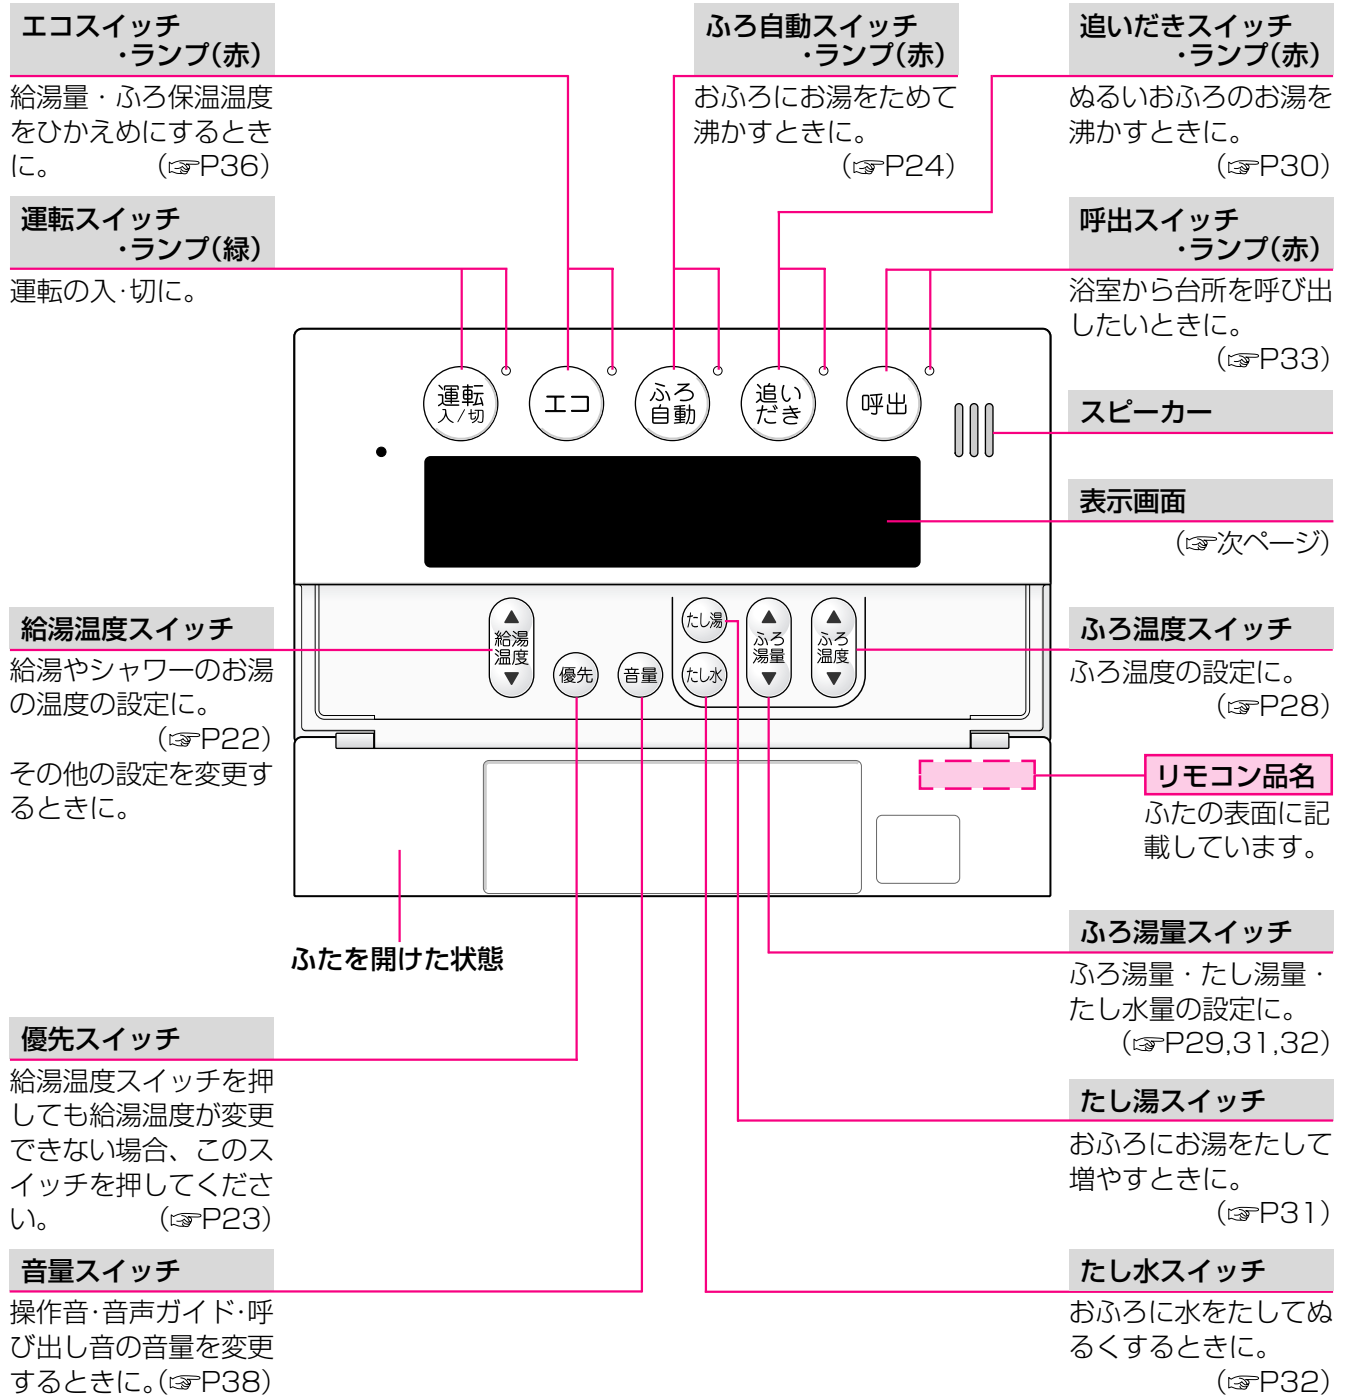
エコスイッチ
・ランプ(赤)

給湯量・ふろ保温温度をひかえめにするときに。 (☞P36)

運転スイッチ
・ランプ(緑)

運転の入・切に。

ふろ自動スイッチ
・ランプ(赤)

おふろにお湯をためて沸かすときに。
(☞P24)

追いだきスイッチ
・ランプ(赤)

ぬるいおふろのお湯を沸かすときに。
(☞P30)

呼出スイッチ
・ランプ(赤)

浴室から台所を呼び出したいときに。
(☞P33)

運転 入/切

エコ

ふろ 自動

追い だき

呼出

スピーカー

表示画面
(☞次ページ)

給湯温度スイッチ

給湯やシャワーのお湯の温度の設定に。
(☞P22)
その他の設定を変更するときに。

給湯 温度

優先

音量

たし湯

たし水

ふろ 湯量

ふろ 温度

ふろ温度スイッチ

ふろ温度の設定に。
(☞P28)

リモコン品名

ふたの表面に記載しています。

ふたを開けた状態

ふろ湯量スイッチ

ふろ湯量・たし湯量・たし水量の設定に。
(☞P29,31,32)

優先スイッチ

給湯温度スイッチを押しても給湯温度が変更できない場合、このスイッチを押してください。 (☞P23)

たし湯スイッチ

おふろにお湯をたして増やすときに。
(☞P31)

音量スイッチ

操作音・音声ガイド・呼び出し音の音量を変更するときに。(☞P38)

たし水スイッチ

おふろに水をたしてぬるくするときに。
(☞P32)